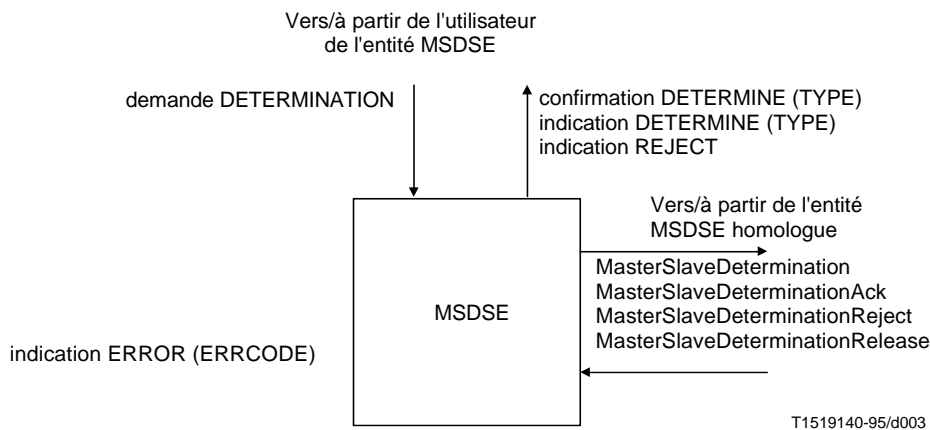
Vers/à partir de l'utilisateur de l'entité MSDSE

demande DETERMINATION

confirmation DETERMINE (TYPE)
indication DETERMINE (TYPE)
indication REJECT

Vers/à partir de l'entité MSDSE homologue

MasterSlaveDetermination
MasterSlaveDeterminationAck
MasterSlaveDeterminationReject
MasterSlaveDeterminationRelease

MSDSE

indication ERROR (ERRCODE)

T1519140-95/d003